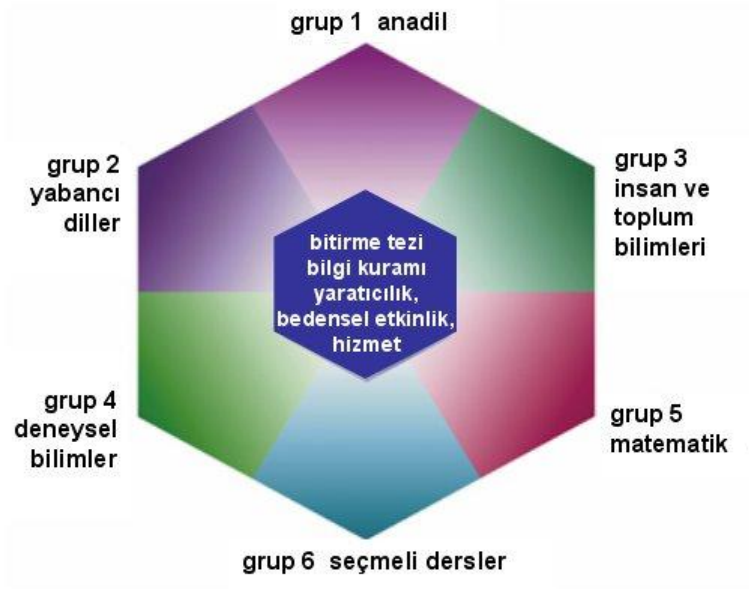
grup 1 anadil

grup 2 yabancı diller

grup 3 insan ve toplum bilimleri

bitirme tezi
bilgi kuramı
yaratıcılık,
bedensel etkinlik,
hizmet

grup 4 deneysel bilimler

grup 5 matematik

grup 6 seçmeli dersler